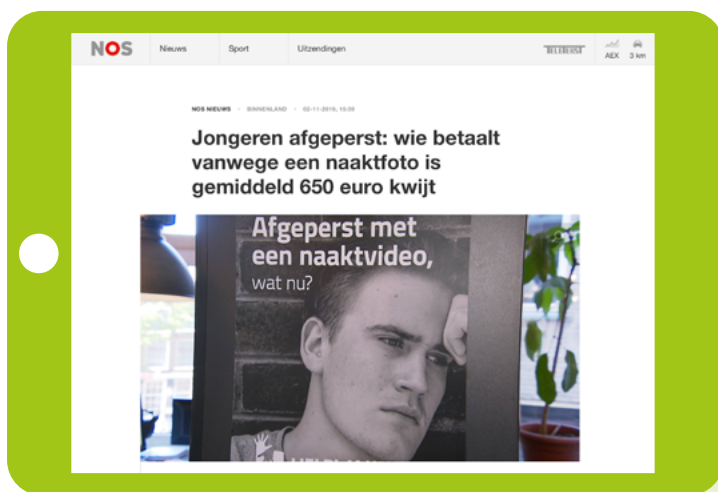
NOS Nieuws Sport Uitzendingen TELETEKST AEX 3 km

NOS NIEUWS • BINNENLAND • 02-11-2018, 15:30

Jongeren afgeperst: wie betaalt vanwege een naaktfoto is gemiddeld 650 euro kwijt

Afgeperst met een naaktvideo, wat nu?

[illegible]